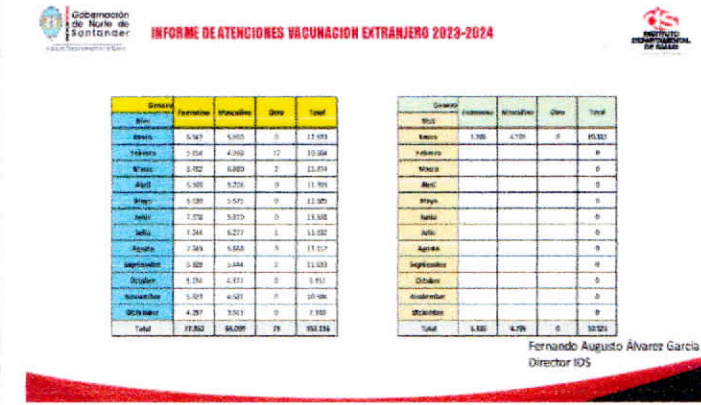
Gobernación de Norte de Santander

INFORME DE ATENCIONES VACUNACION EXTRANJERO 2023-2024

IDS INSTITUTO DEPARTAMENTAL DE SALUD

| Genero / Mes | Femenino | Masculino | Otro | Total |
|---|---|---|---|---|
| Enero | 5.567 | 5.955 | 0 | 11.493 |
| Febrero | 5.834 | 4.968 | 12 | 10.804 |
| Marzo | 5.802 | 6.000 | 2 | 11.804 |
| Abril | 5.500 | 5.206 | 0 | 11.705 |
| Mayo | 5.528 | 5.571 | 0 | 12.305 |
| Junio | 7.378 | 5.810 | 0 | 13.188 |
| Julio | 7.344 | 6.277 | 1 | 13.332 |
| Agosto | 7.365 | 5.858 | 5 | 13.217 |
| Septiembre | 5.829 | 5.444 | 0 | 11.033 |
| Octubre | 5.334 | 4.333 | 0 | 9.912 |
| Noviembre | 5.925 | 4.581 | 0 | 10.506 |
| Diciembre | 4.297 | 3.561 | 0 | 7.858 |
| Total | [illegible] | 66.099 | 25 | 153.156 |

| Genero / Mes | Femenino | Masculino | Otro | Total |
|---|---|---|---|---|
| Enero | 5.786 | 4.735 | 0 | 10.521 |
| Febrero | | | | 0 |
| Marzo | | | | 0 |
| Abril | | | | 0 |
| Mayo | | | | 0 |
| Junio | | | | 0 |
| Julio | | | | 0 |
| Agosto | | | | 0 |
| Septiembre | | | | 0 |
| Octubre | | | | 0 |
| Noviembre | | | | 0 |
| Diciembre | | | | 0 |
| Total | 5.786 | 4.735 | 0 | 10.521 |

Fernando Augusto Álvarez García
Director IDS